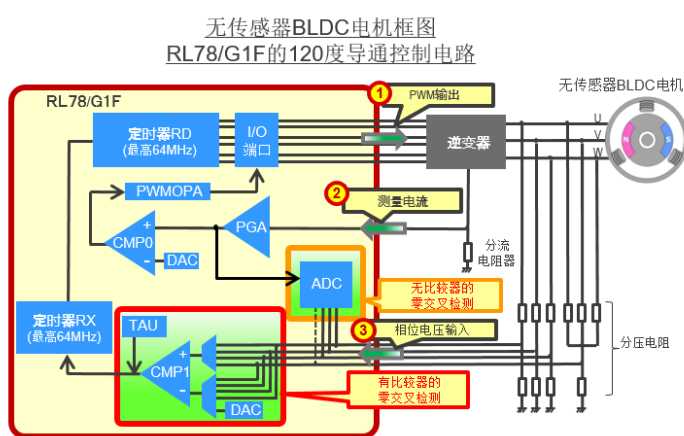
无传感器BLDC电机框图
RL78/G1F的120度导通控制电路

RL78/G1F

1 PWM输出

无传感器BLDC电机

定时器RD
(最高64MHz)

I/O
端口

逆变器

U
V
W

N
S
S
N

PWMOPA

2 测量电流

+
CMP0
-

PGA

DAC

分流
电阻器

ADC

无比较器的
零交叉检测

定时器RX
(最高64MHz)

TAU

3 相位电压输入

+
CMP1
-

分压电阻

DAC

有比较器的
零交叉检测